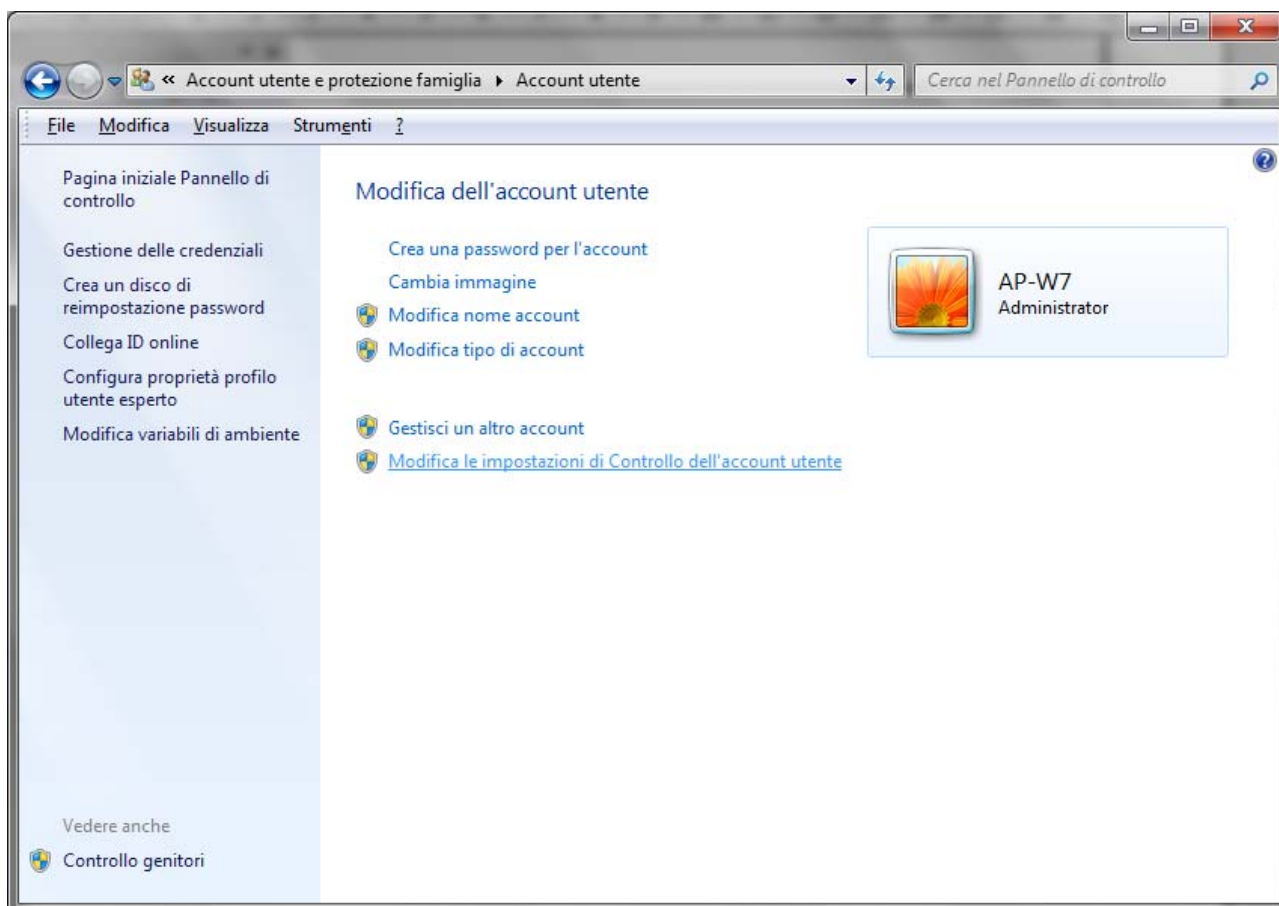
« Account utente e protezione famiglia ▸ Account utente

Cerca nel Pannello di controllo

File Modifica Visualizza Strumenti ?

Pagina iniziale Pannello di controllo

Gestione delle credenziali

Crea un disco di reimpostazione password

Collega ID online

Configura proprietà profilo utente esperto

Modifica variabili di ambiente

Vedere anche

Controllo genitori

Modifica dell'account utente

Crea una password per l'account

Cambia immagine

Modifica nome account

Modifica tipo di account

Gestisci un altro account

Modifica le impostazioni di Controllo dell'account utente

AP-W7
Administrator